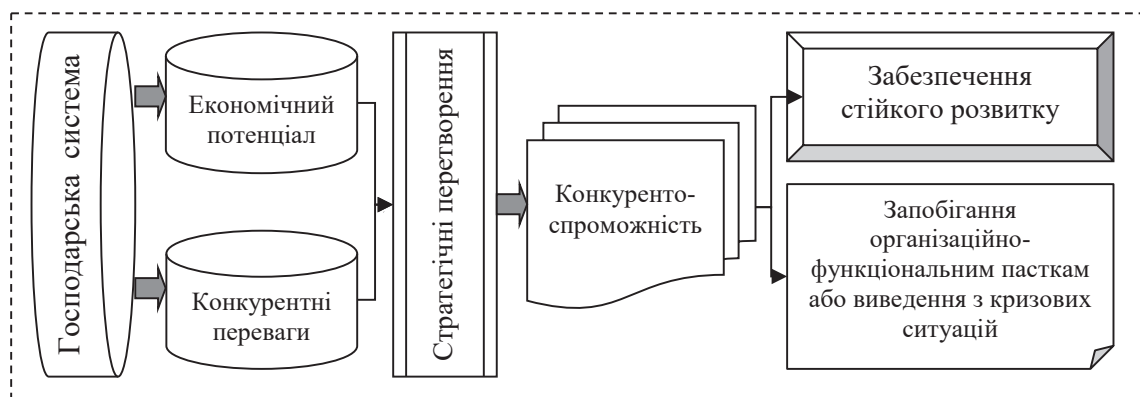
Господарська система

Економічний потенціал

Конкурентні переваги

Стратегічні перетворення

Конкуренто-спроможність

Забезпечення стійкого розвитку

Запобігання організаційно-функціональним пасткам або виведення з кризових ситуацій